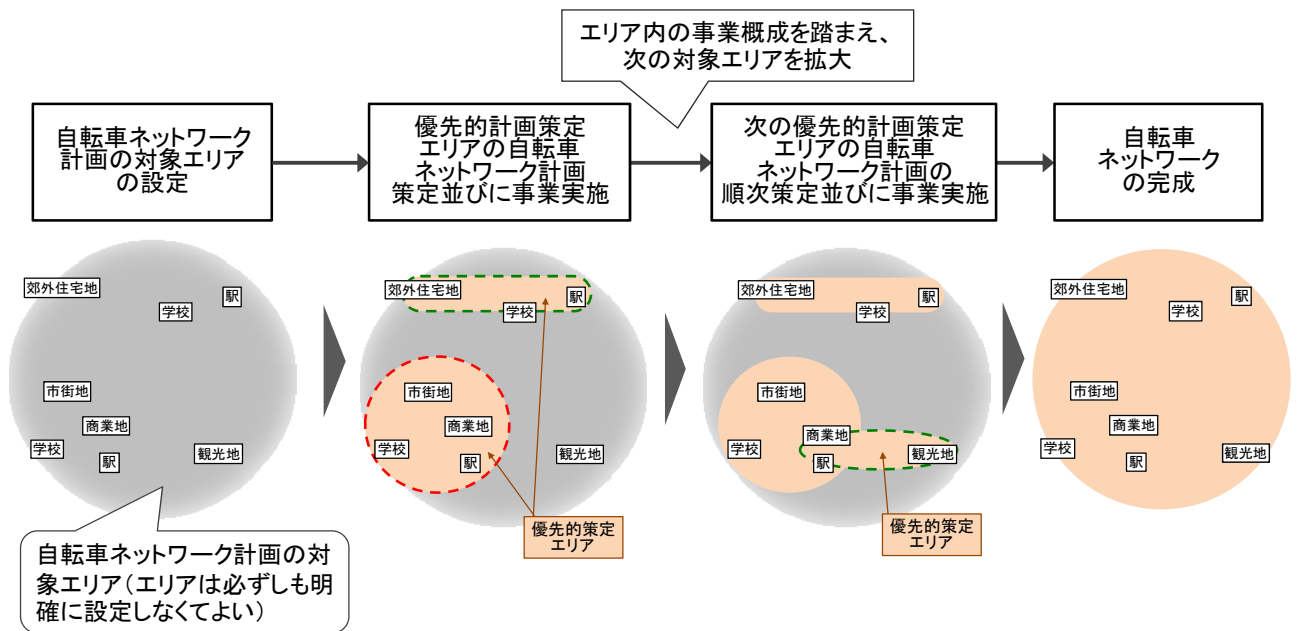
エリア内の事業概成を踏まえ、次の対象エリアを拡大

自転車ネットワーク計画の対象エリアの設定

優先的計画策定エリアの自転車ネットワーク計画策定並びに事業実施

次の優先的計画策定エリアの自転車ネットワーク計画の順次策定並びに事業実施

自転車ネットワークの完成

郊外住宅地
駅
学校
市街地
商業地
学校
駅
観光地

郊外住宅地
駅
学校
市街地
商業地
学校
駅
観光地

郊外住宅地
駅
学校
市街地
商業地
学校
駅
観光地

郊外住宅地
駅
学校
市街地
商業地
学校
駅
観光地

自転車ネットワーク計画の対象エリア（エリアは必ずしも明確に設定しなくてよい）

優先的策定エリア

優先的策定エリア